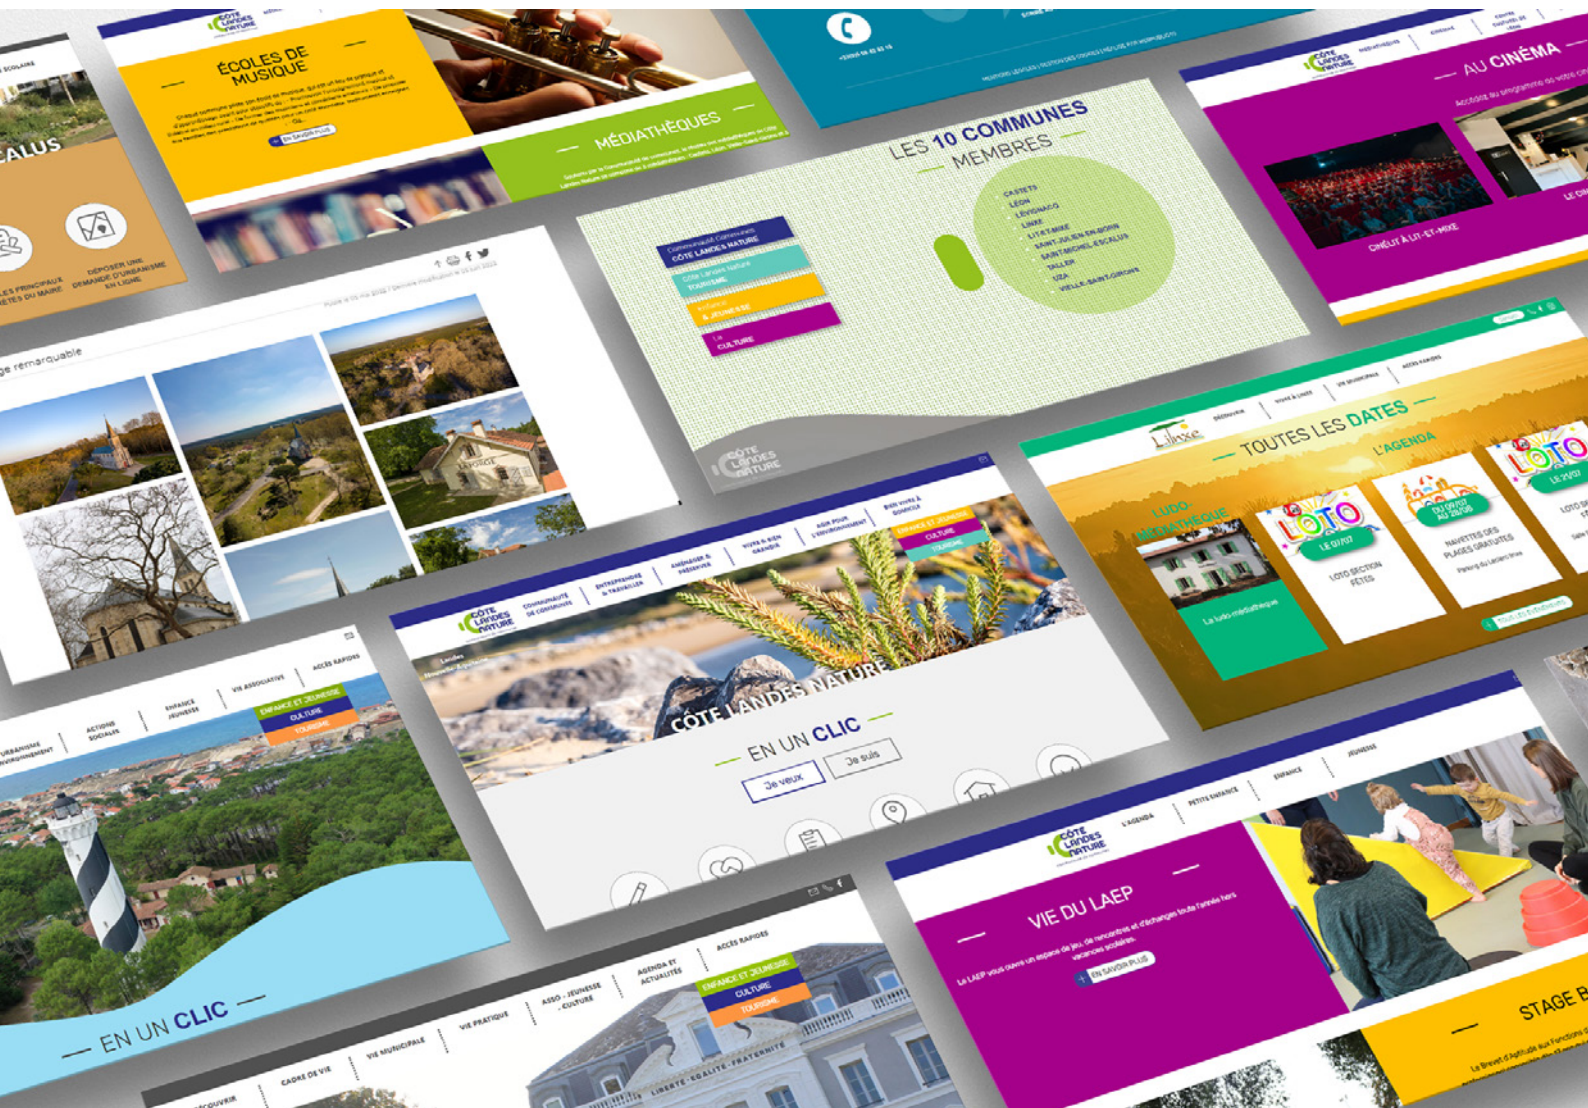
ÉCOLES DE MUSIQUE

EN SAVOIR PLUS

MÉDIATHÈQUES

AU CINÉMA

CINÉLIT À LIT-ET-MIXE

LES 10 COMMUNES MEMBRES

CASTETS
LÉON
LÉVIGNACQ
LINXE
LIT-ET-MIXE
SAINT-JULIEN-EN-BORN
SAINT-MICHEL-ESCALUS
TALLER
UZA
VIELLE-SAINT-GIRONS

CÔTE LANDES NATURE
TOURISME
ENFANCE & JEUNESSE
CULTURE

CÔTE LANDES NATURE

ESCALUS

DÉPOSER UNE DEMANDE D'URBANISME EN LIGNE

ge remarquable

TOUTES LES DATES

L'AGENDA

LUDO-MÉDIATHÈQUE

LOTO

LE 07/07

LOTO SECTION FÊTES

DU 09/07 AU 26/08

NAVETTES DES PLAGES GRATUITES

LOTO

LE 21/07

CÔTE LANDES NATURE

ENFANCE ET JEUNESSE
CULTURE
TOURISME

CÔTE LANDES NATURE

EN UN CLIC

Je veux
Je suis

ENFANCE ET JEUNESSE
CULTURE
TOURISME

ACCÈS RAPIDES

EN UN CLIC

VIE DU LAEP

EN SAVOIR PLUS

ENFANCE ET JEUNESSE
CULTURE
TOURISME

ACCÈS RAPIDES

LIBERTÉ · ÉGALITÉ · FRATERNITÉ

STAGE B